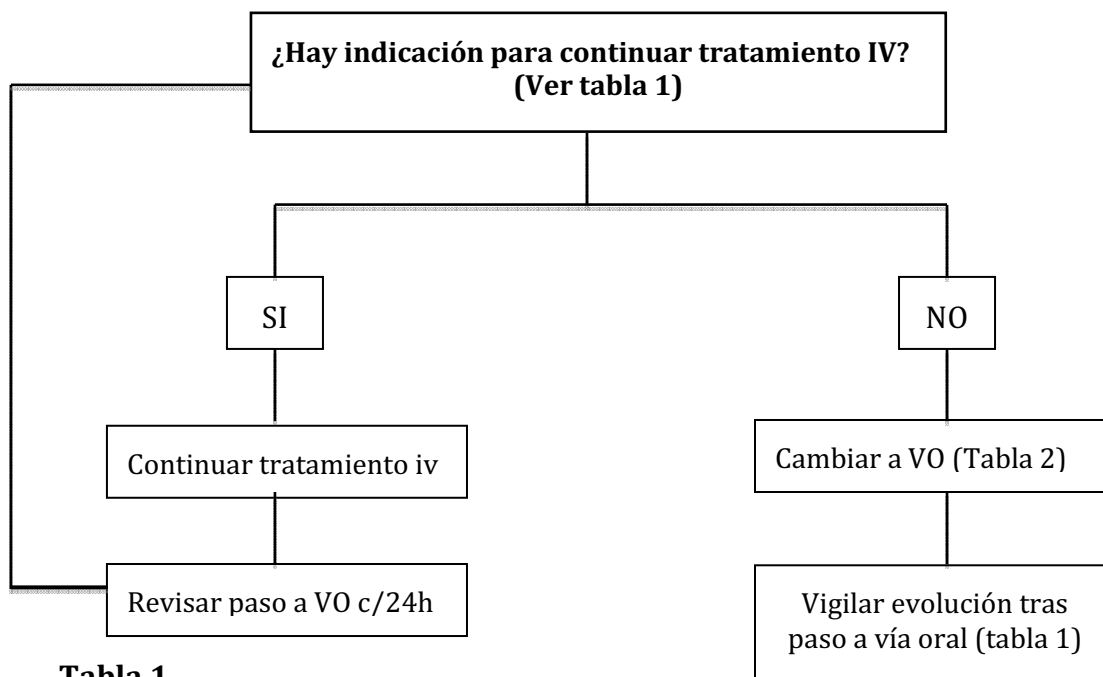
¿Hay indicación para continuar tratamiento IV? (Ver tabla 1)

SI

NO

Continuar tratamiento iv

Cambiar a VO (Tabla 2)

Revisar paso a VO c/24h

Vigilar evolución tras paso a vía oral (tabla 1)

Tabla 1